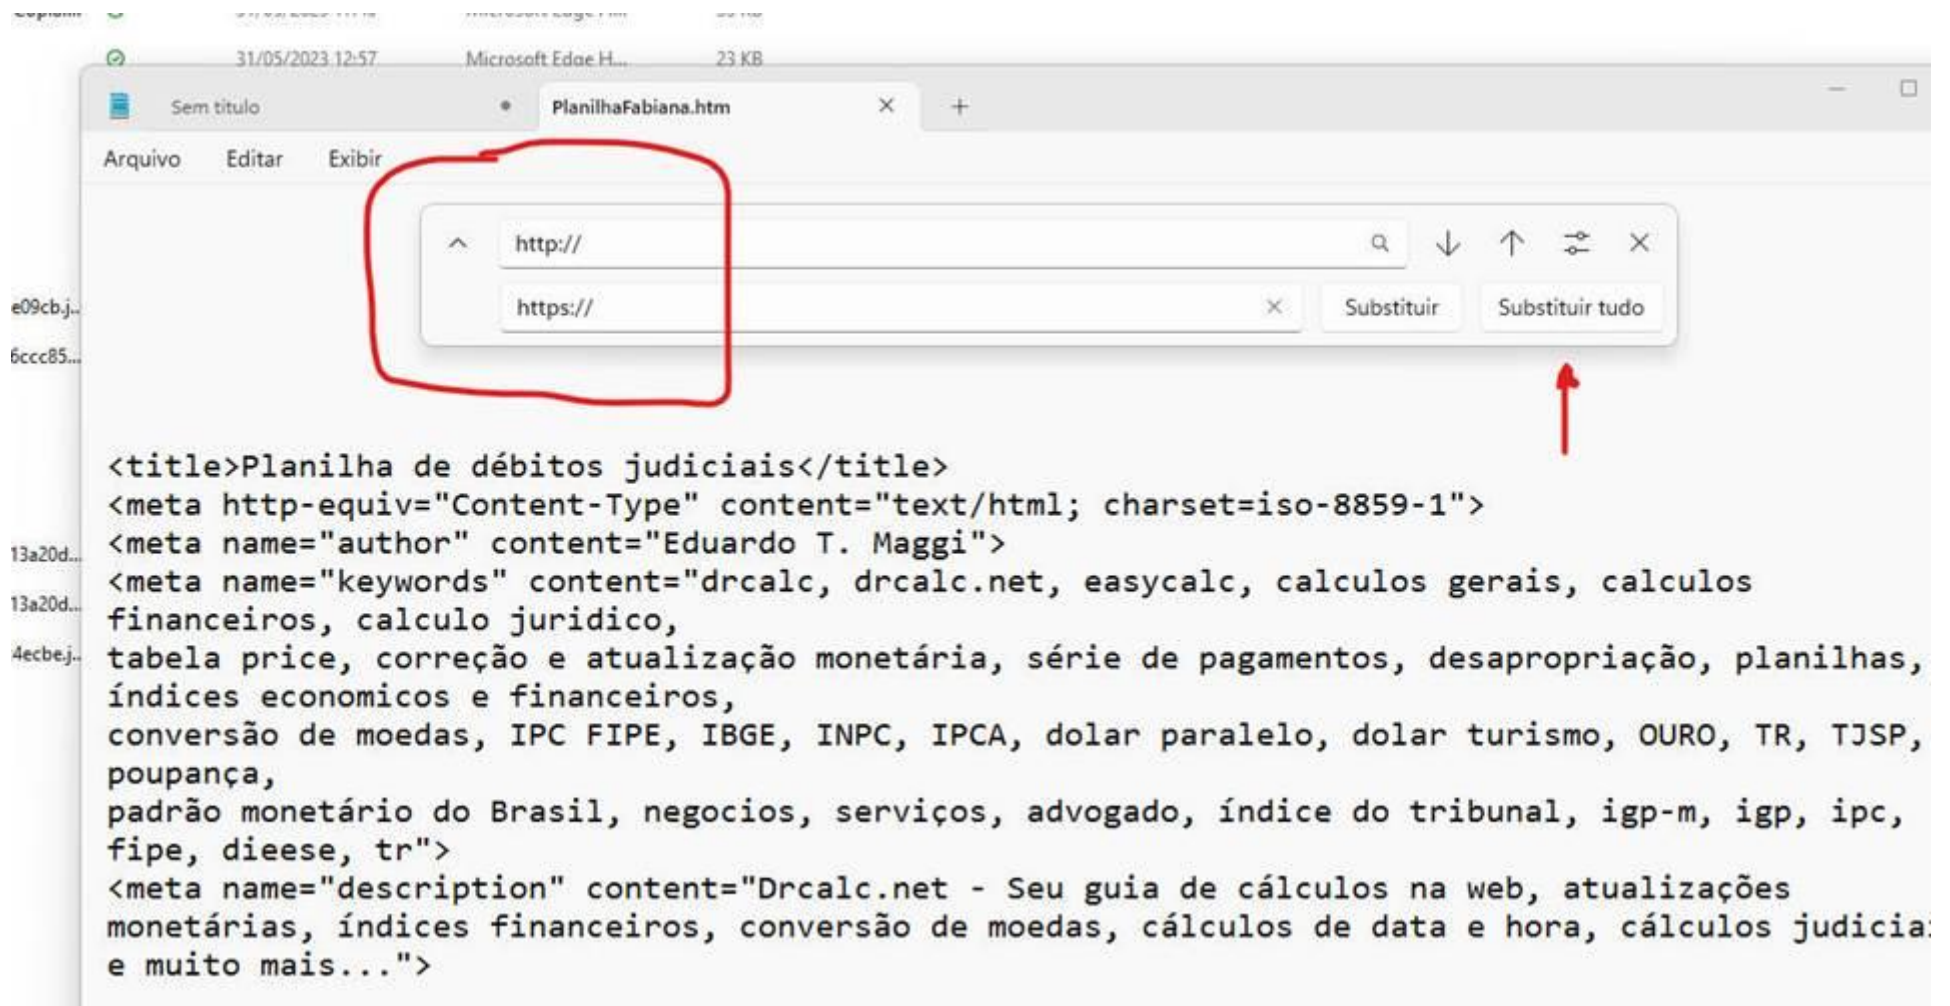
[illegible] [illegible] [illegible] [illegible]
31/05/2023 12:57 Microsoft Edge H... 23 KB

Sem título • PlanilhaFabiana.htm × +

Arquivo Editar Exibir

http://
https:// × Substituir Substituir tudo

e09cb.j...
6ccc85...
13a20d...
13a20d...
4ecbe.j...

<title>Planilha de débitos judiciais</title>
<meta http-equiv="Content-Type" content="text/html; charset=iso-8859-1">
<meta name="author" content="Eduardo T. Maggi">
<meta name="keywords" content="drcalc, drcalc.net, easycalc, calculos gerais, calculos financeiros, calculo juridico,
tabela price, correção e atualização monetária, série de pagamentos, desapropriação, planilhas, índices economicos e financeiros,
conversão de moedas, IPC FIPE, IBGE, INPC, IPCA, dolar paralelo, dolar turismo, OURO, TR, TJSP, poupança,
padrão monetário do Brasil, negocios, serviços, advogado, índice do tribunal, igp-m, igp, ipc, fipe, dieese, tr">
<meta name="description" content="Drcalc.net - Seu guia de cálculos na web, atualizações monetárias, índices financeiros, conversão de moedas, cálculos de data e hora, cálculos judicia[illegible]
e muito mais...">